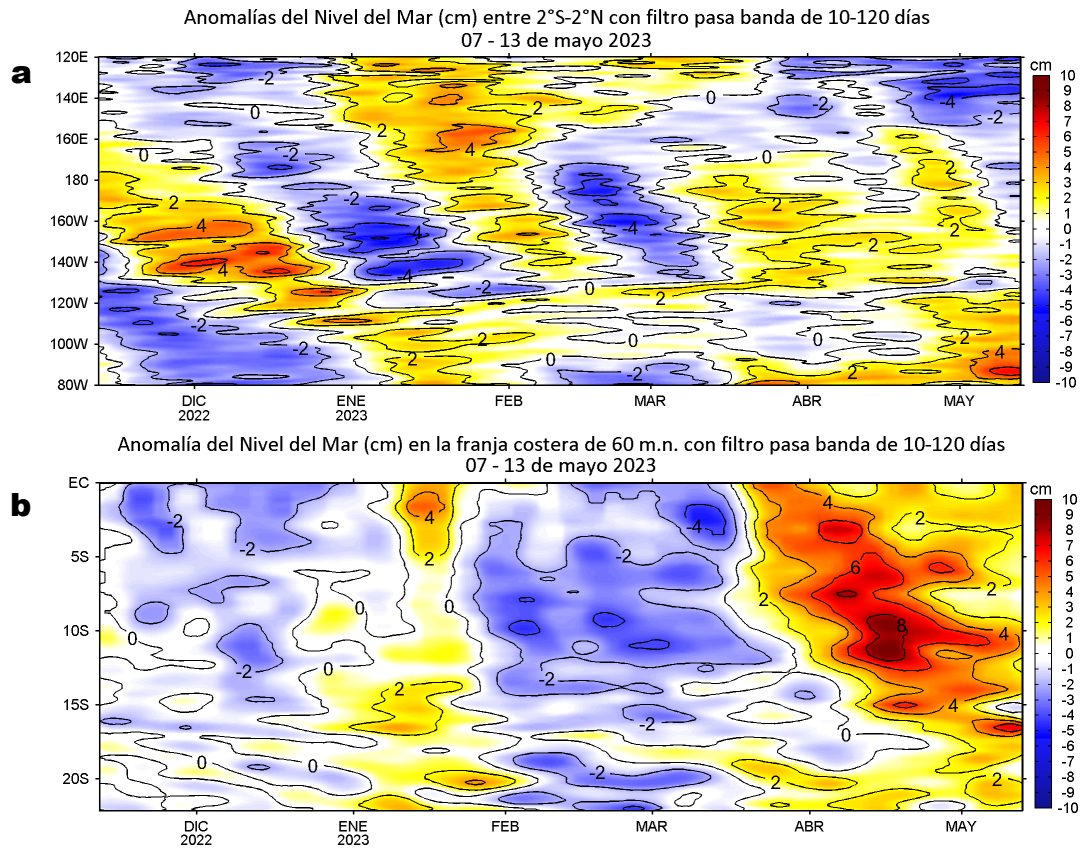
Anomalías del Nivel del Mar (cm) entre 2°S-2°N con filtro pasa banda de 10-120 días
07 - 13 de mayo 2023

a

120E
140E
160E
180
160W
140W
120W
100W
80W

-2 0 2 4 -2 0 2 -2 4 -2 0 -2 0 -4 2 -2 4 -4 2 -4 -2 0 2 2 -2 2 -4 -2 2 0 2 -2 2 0 0 -2 2 2 4

DIC 2022
ENE 2023
FEB
MAR
ABR
MAY

cm
10
9
8
7
6
5
4
3
2
1
0
-1
-2
-3
-4
-5
-6
-7
-8
-9
-10

Anomalía del Nivel del Mar (cm) en la franja costera de 60 m.n. con filtro pasa banda de 10-120 días
07 - 13 de mayo 2023

b

EC
5S
10S
15S
20S

-2 -2 4 2 0 0 0 -2 0 2 0 -2 -4 -2 -2 -2 2 6 4 2 8 2 4 4 0 -2 2 2 0

DIC 2022
ENE 2023
FEB
MAR
ABR
MAY

cm
10
9
8
7
6
5
4
3
2
1
0
-1
-2
-3
-4
-5
-6
-7
-8
-9
-10